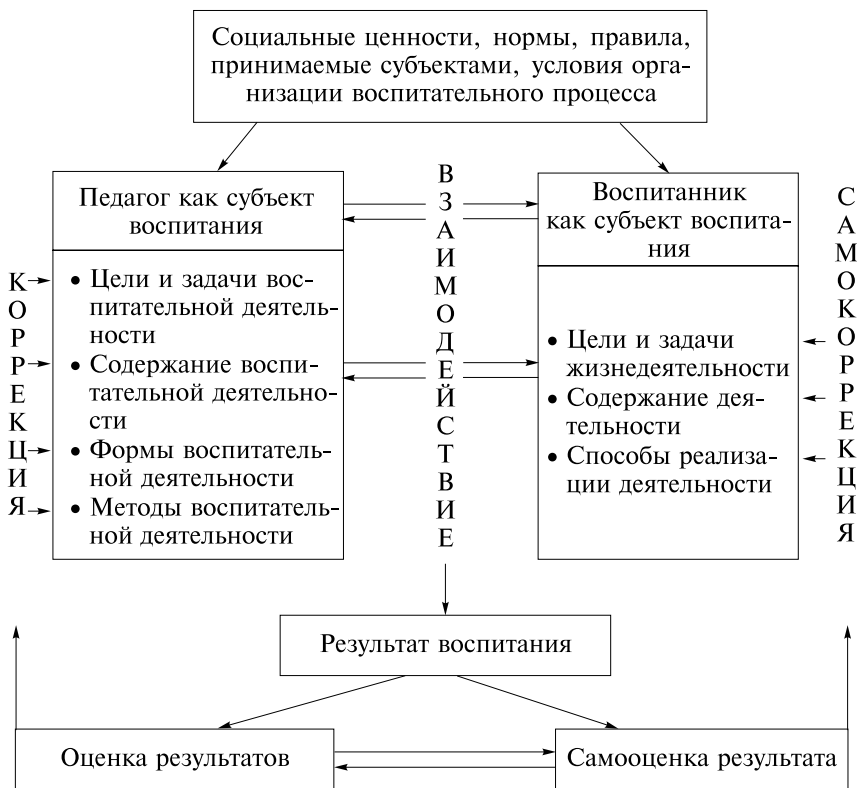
Социальные ценности, нормы, правила, принимаемые субъектами, условия организации воспитательного процесса

Педагог как субъект воспитания

• Цели и задачи воспитательной деятельности
• Содержание воспитательной деятельности
• Формы воспитательной деятельности
• Методы воспитательной деятельности

КОРРЕКЦИЯ

ВЗАИМОДЕЙСТВИЕ

Воспитанник как субъект воспитания

• Цели и задачи жизнедеятельности
• Содержание деятельности
• Способы реализации деятельности

САМОКОРРЕКЦИЯ

Результат воспитания

Оценка результатов

Самооценка результата